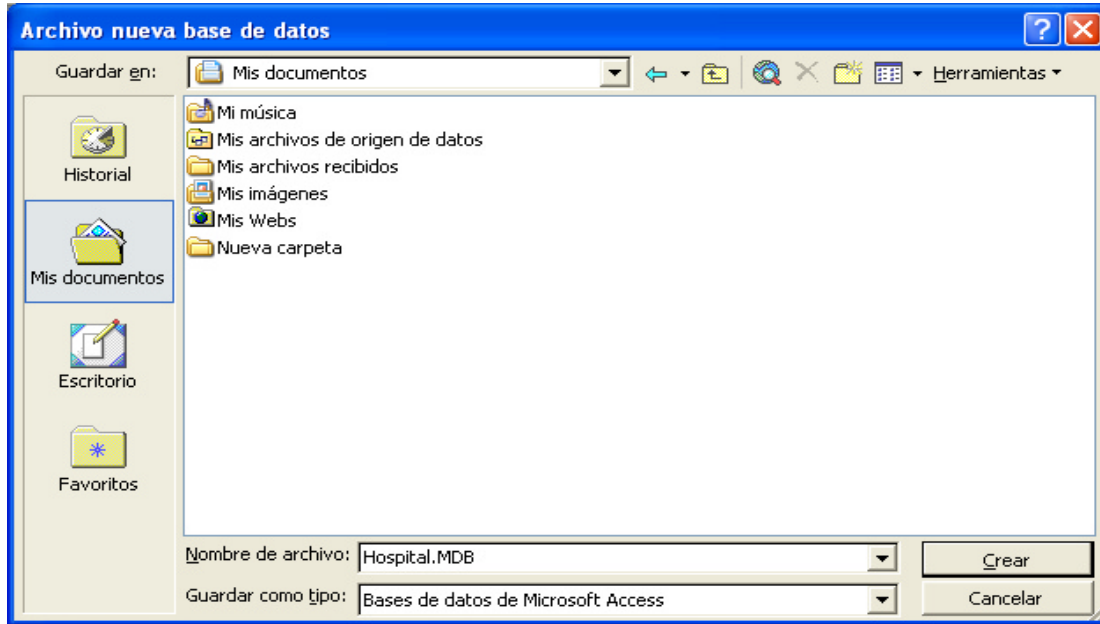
Archivo nueva base de datos

Guardar en: Mis documentos

Herramientas

Historial

Mis documentos

Escritorio

Favoritos

Mi música
Mis archivos de origen de datos
Mis archivos recibidos
Mis imágenes
Mis Webs
Nueva carpeta

Nombre de archivo: Hospital.MDB

Guardar como tipo: Bases de datos de Microsoft Access

Crear

Cancelar